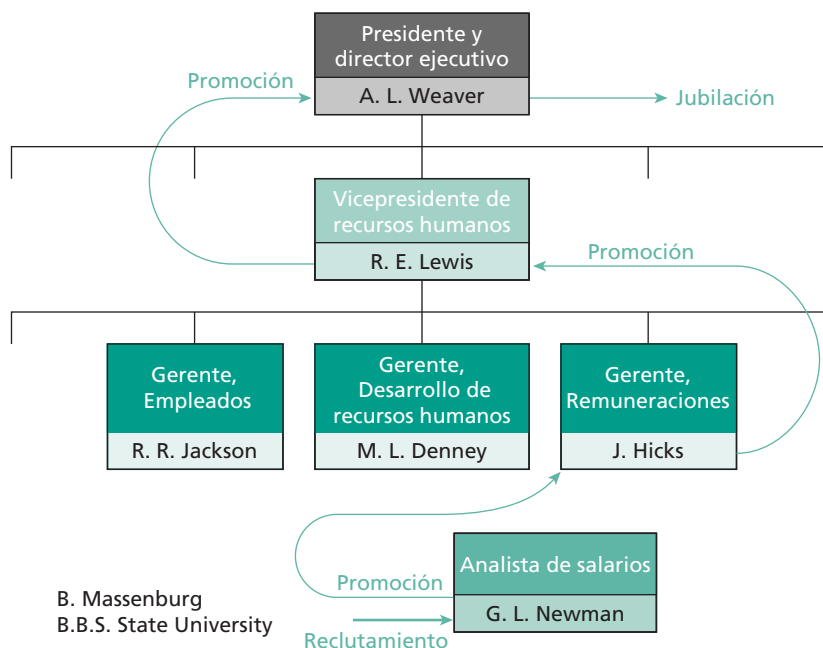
Presidente y director ejecutivo

A. L. Weaver

Promoción

Jubilación

Vicepresidente de recursos humanos

R. E. Lewis

Promoción

Gerente, Empleados

R. R. Jackson

Gerente, Desarrollo de recursos humanos

M. L. Denney

Gerente, Remuneraciones

J. Hicks

Analista de salarios

G. L. Newman

Promoción

B. Massenburg
B.B.S. State University

Reclutamiento